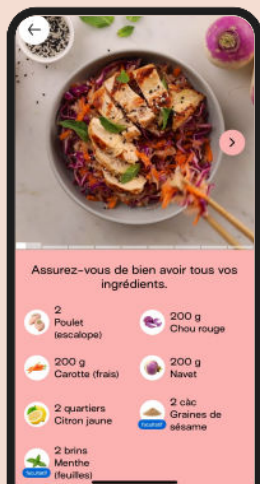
Assurez-vous de bien avoir tous vos ingrédients.

2
Poulet
(escalope)

200 g
Chou rouge

200 g
Carotte (frais)

200 g
Navet

2 quartiers
Citron jaune

facultatif
2 càc
Graines de sésame

facultatif
2 brins
Menthe
(feuilles)